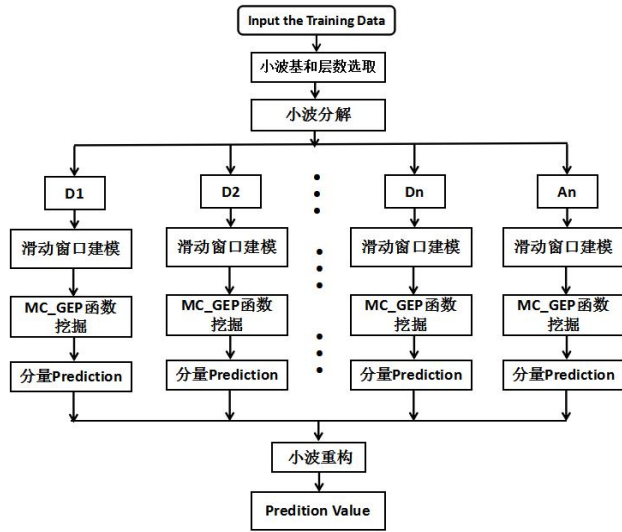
Input the Training Data

小波基和层数选取

小波分解

D1

D2

Dn

An

滑动窗口建模

滑动窗口建模

滑动窗口建模

滑动窗口建模

MC_GEP函数挖掘

MC_GEP函数挖掘

MC_GEP函数挖掘

MC_GEP函数挖掘

分量Prediction

分量Prediction

分量Prediction

分量Prediction

小波重构

Predition Value